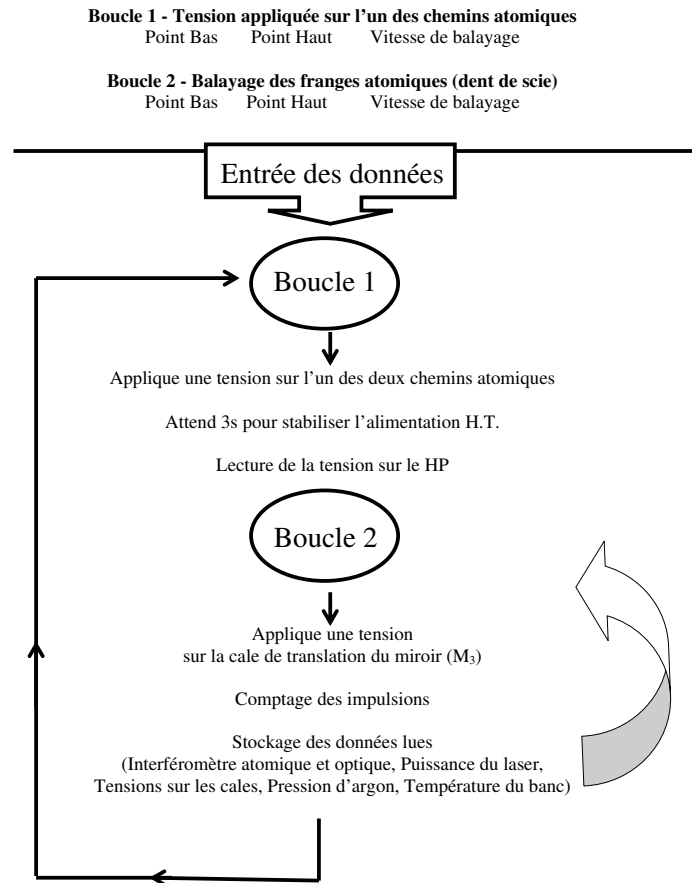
**Boucle 1 - Tension appliquée sur l'un des chemins atomiques**
Point Bas Point Haut Vitesse de balayage

**Boucle 2 - Balayage des franges atomiques (dent de scie)**
Point Bas Point Haut Vitesse de balayage

Entrée des données

Boucle 1

Applique une tension sur l'un des deux chemins atomiques

Attend 3s pour stabiliser l'alimentation H.T.

Lecture de la tension sur le HP

Boucle 2

Applique une tension sur la cale de translation du miroir ($M_3$)

Comptage des impulsions

Stockage des données lues (Interféromètre atomique et optique, Puissance du laser, Tensions sur les cales, Pression d'argon, Température du banc)